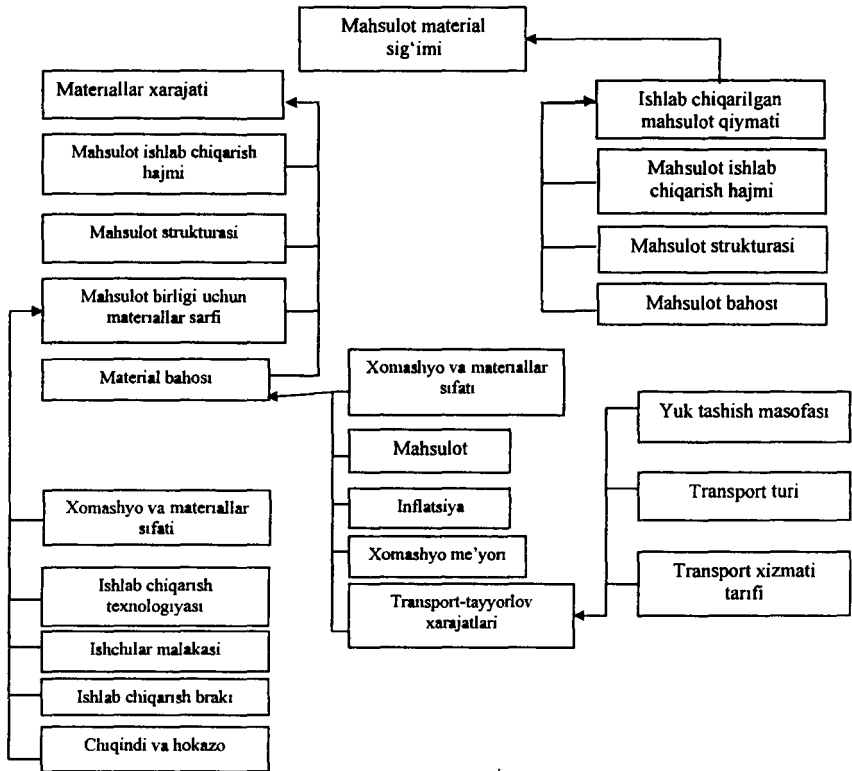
Mahsulot material sig'imi

Materiallar xarajati

Mahsulot ishlab chiqarish hajmi

Mahsulot strukturasi

Mahsulot birligi uchun materiallar sarfi

Material bahosi

Ishlab chiqarilgan mahsulot qiymati

Mahsulot ishlab chiqarish hajmi

Mahsulot strukturasi

Mahsulot bahosi

Xomashyo va materiallar sifati

Mahsulot

Inflatsiya

Xomashyo me'yori

Transport-tayyorlov xarajatlari

Yuk tashish masofasi

Transport turi

Transport xizmati tarifi

Xomashyo va materiallar sifati

Ishlab chiqarish texnologiyasi

Ishchilar malakasi

Ishlab chiqarish braki

Chiqindi va hokazo